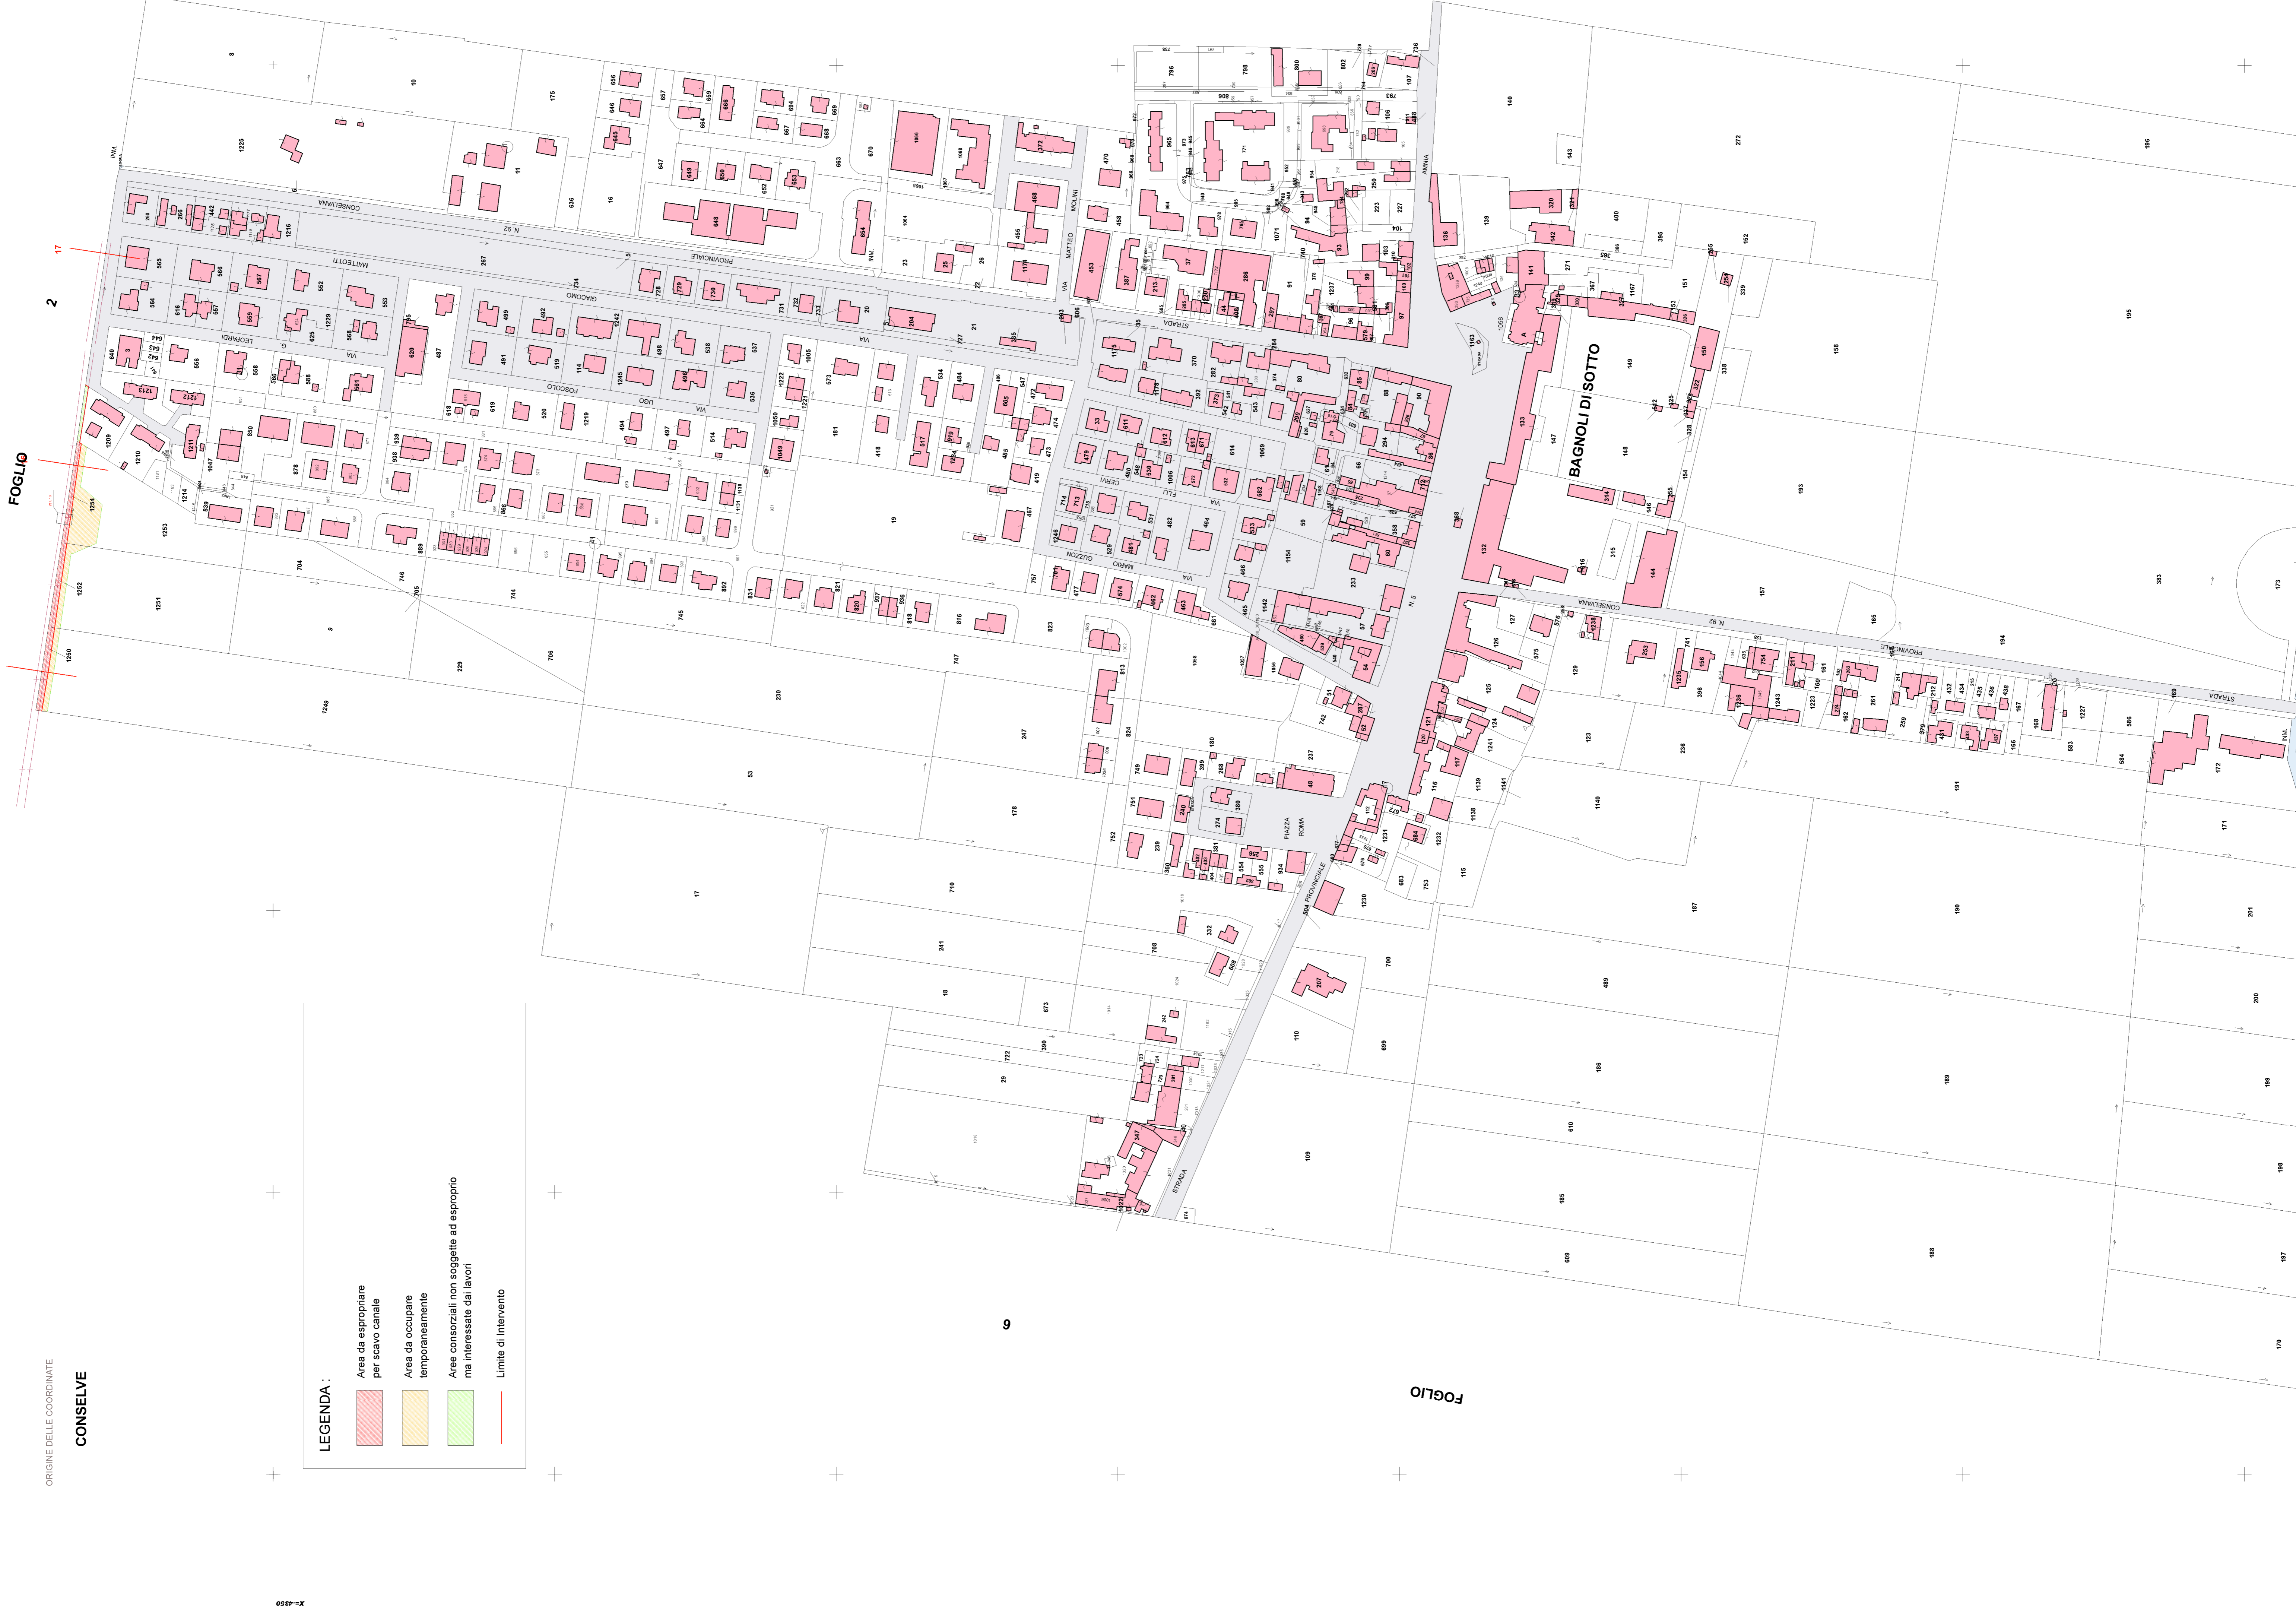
FOGLIO 2

BAGNOLI DI SOTTO

STRADA PROVINCIALE CONSELVANA N. 92

VIA MATTEOTTI

VIA G. LEOPARDI

VIA UGO FOSCOLO

VIA GIACOMO MATTEOTTI

VIA MATTEO MOLINI

VIA F.LLI CERVI

VIA MARIO GUZZON

PIAZZA ROMA

STRADA PROVINCIALE

N. 5

FOGLIO 6

LEGENDA :

Area da espropriare per scavo canale

Area da occupare temporaneamente

Aree consorziali non soggette ad esproprio ma interessate dai lavori

Limite di Intervento

ORIGINE DELLE COORDINATE

CONSELVE